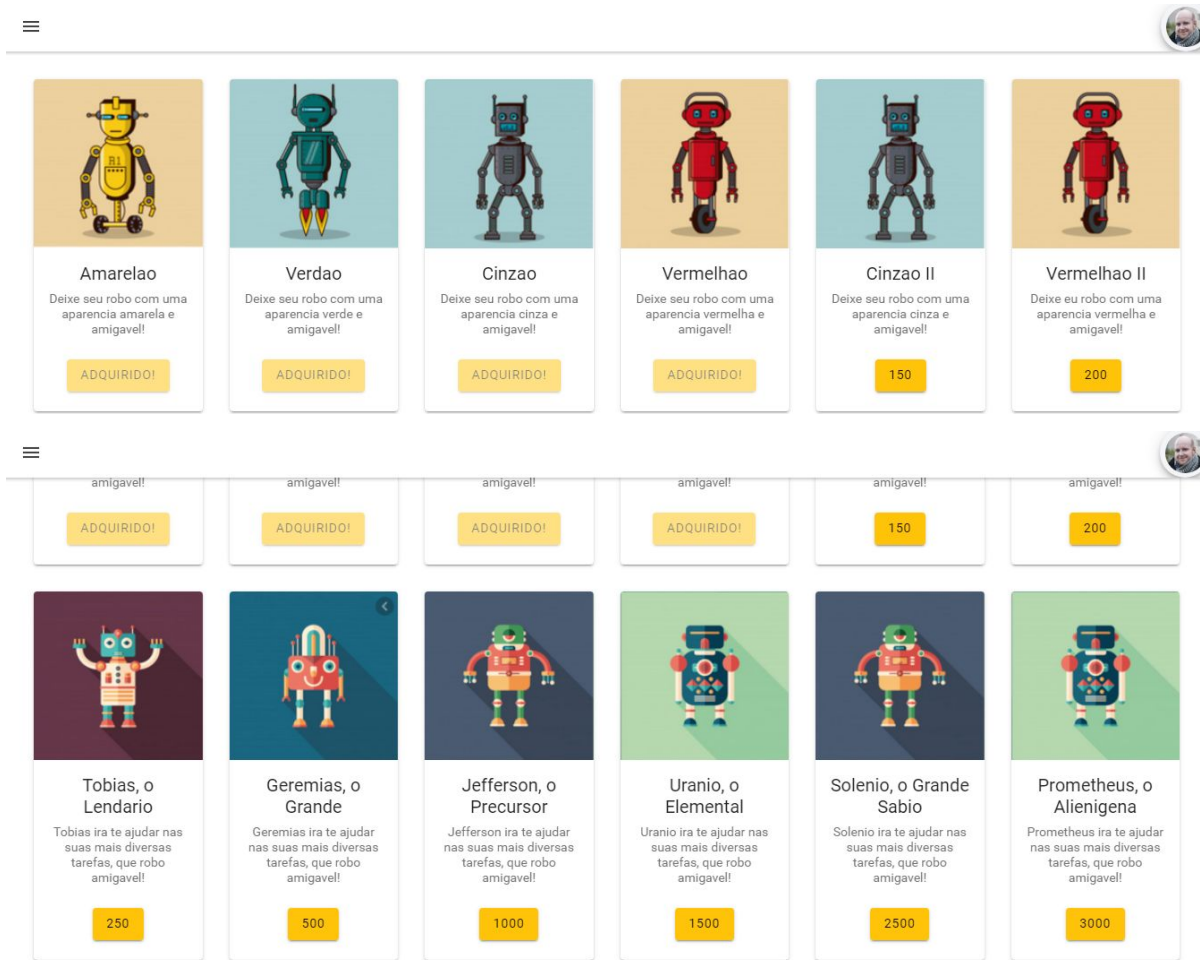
B1

Amarelao
Deixe seu robo com uma aparencia amarela e amigavel!
ADQUIRIDO!

Verdao
Deixe seu robo com uma aparencia verde e amigavel!
ADQUIRIDO!

Cinzao
Deixe seu robo com uma aparencia cinza e amigavel!
ADQUIRIDO!

Vermelhao
Deixe seu robo com uma aparencia vermelha e amigavel!
ADQUIRIDO!

Cinzao II
Deixe seu robo com uma aparencia cinza e amigavel!
150

Vermelhao II
Deixe eu robo com uma aparencia vermelha e amigavel!
200

amigavel!
ADQUIRIDO!

amigavel!
ADQUIRIDO!

amigavel!
ADQUIRIDO!

amigavel!
ADQUIRIDO!

amigavel!
150

amigavel!
200

Tobias, o Lendario
Tobias ira te ajudar nas suas mais diversas tarefas, que robo amigavel!
250

Geremias, o Grande
Geremias ira te ajudar nas suas mais diversas tarefas, que robo amigavel!
500

Jefferson, o Precursor
Jefferson ira te ajudar nas suas mais diversas tarefas, que robo amigavel!
1000

Uranio, o Elemental
Uranio ira te ajudar nas suas mais diversas tarefas, que robo amigavel!
1500

Solenio, o Grande Sabio
Solenio ira te ajudar nas suas mais diversas tarefas, que robo amigavel!
2500

Prometheus, o Alienigena
Prometheus ira te ajudar nas suas mais diversas tarefas, que robo amigavel!
3000